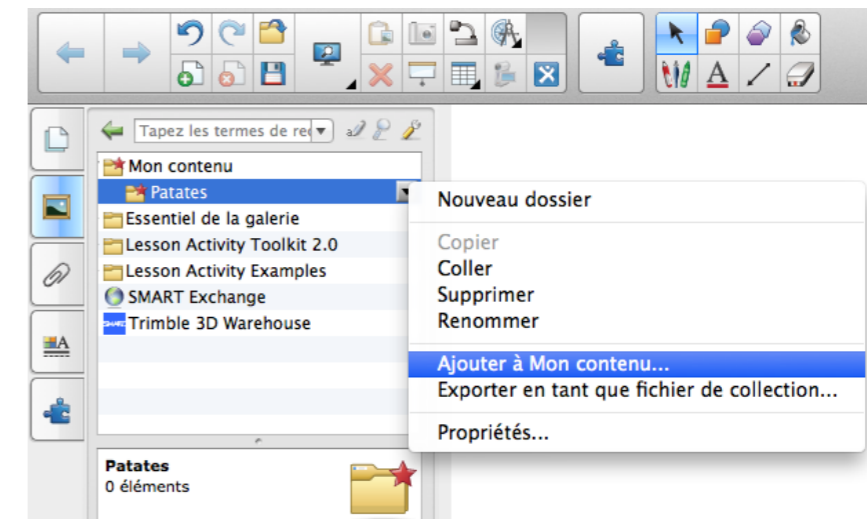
Tapez les termes de re

Mon contenu
Patates
Essentiel de la galerie
Lesson Activity Toolkit 2.0
Lesson Activity Examples
SMART Exchange
Trimble 3D Warehouse

Nouveau dossier
Copier
Coller
Supprimer
Renommer
Ajouter à Mon contenu...
Exporter en tant que fichier de collection...
Propriétés...

Patates
0 éléments